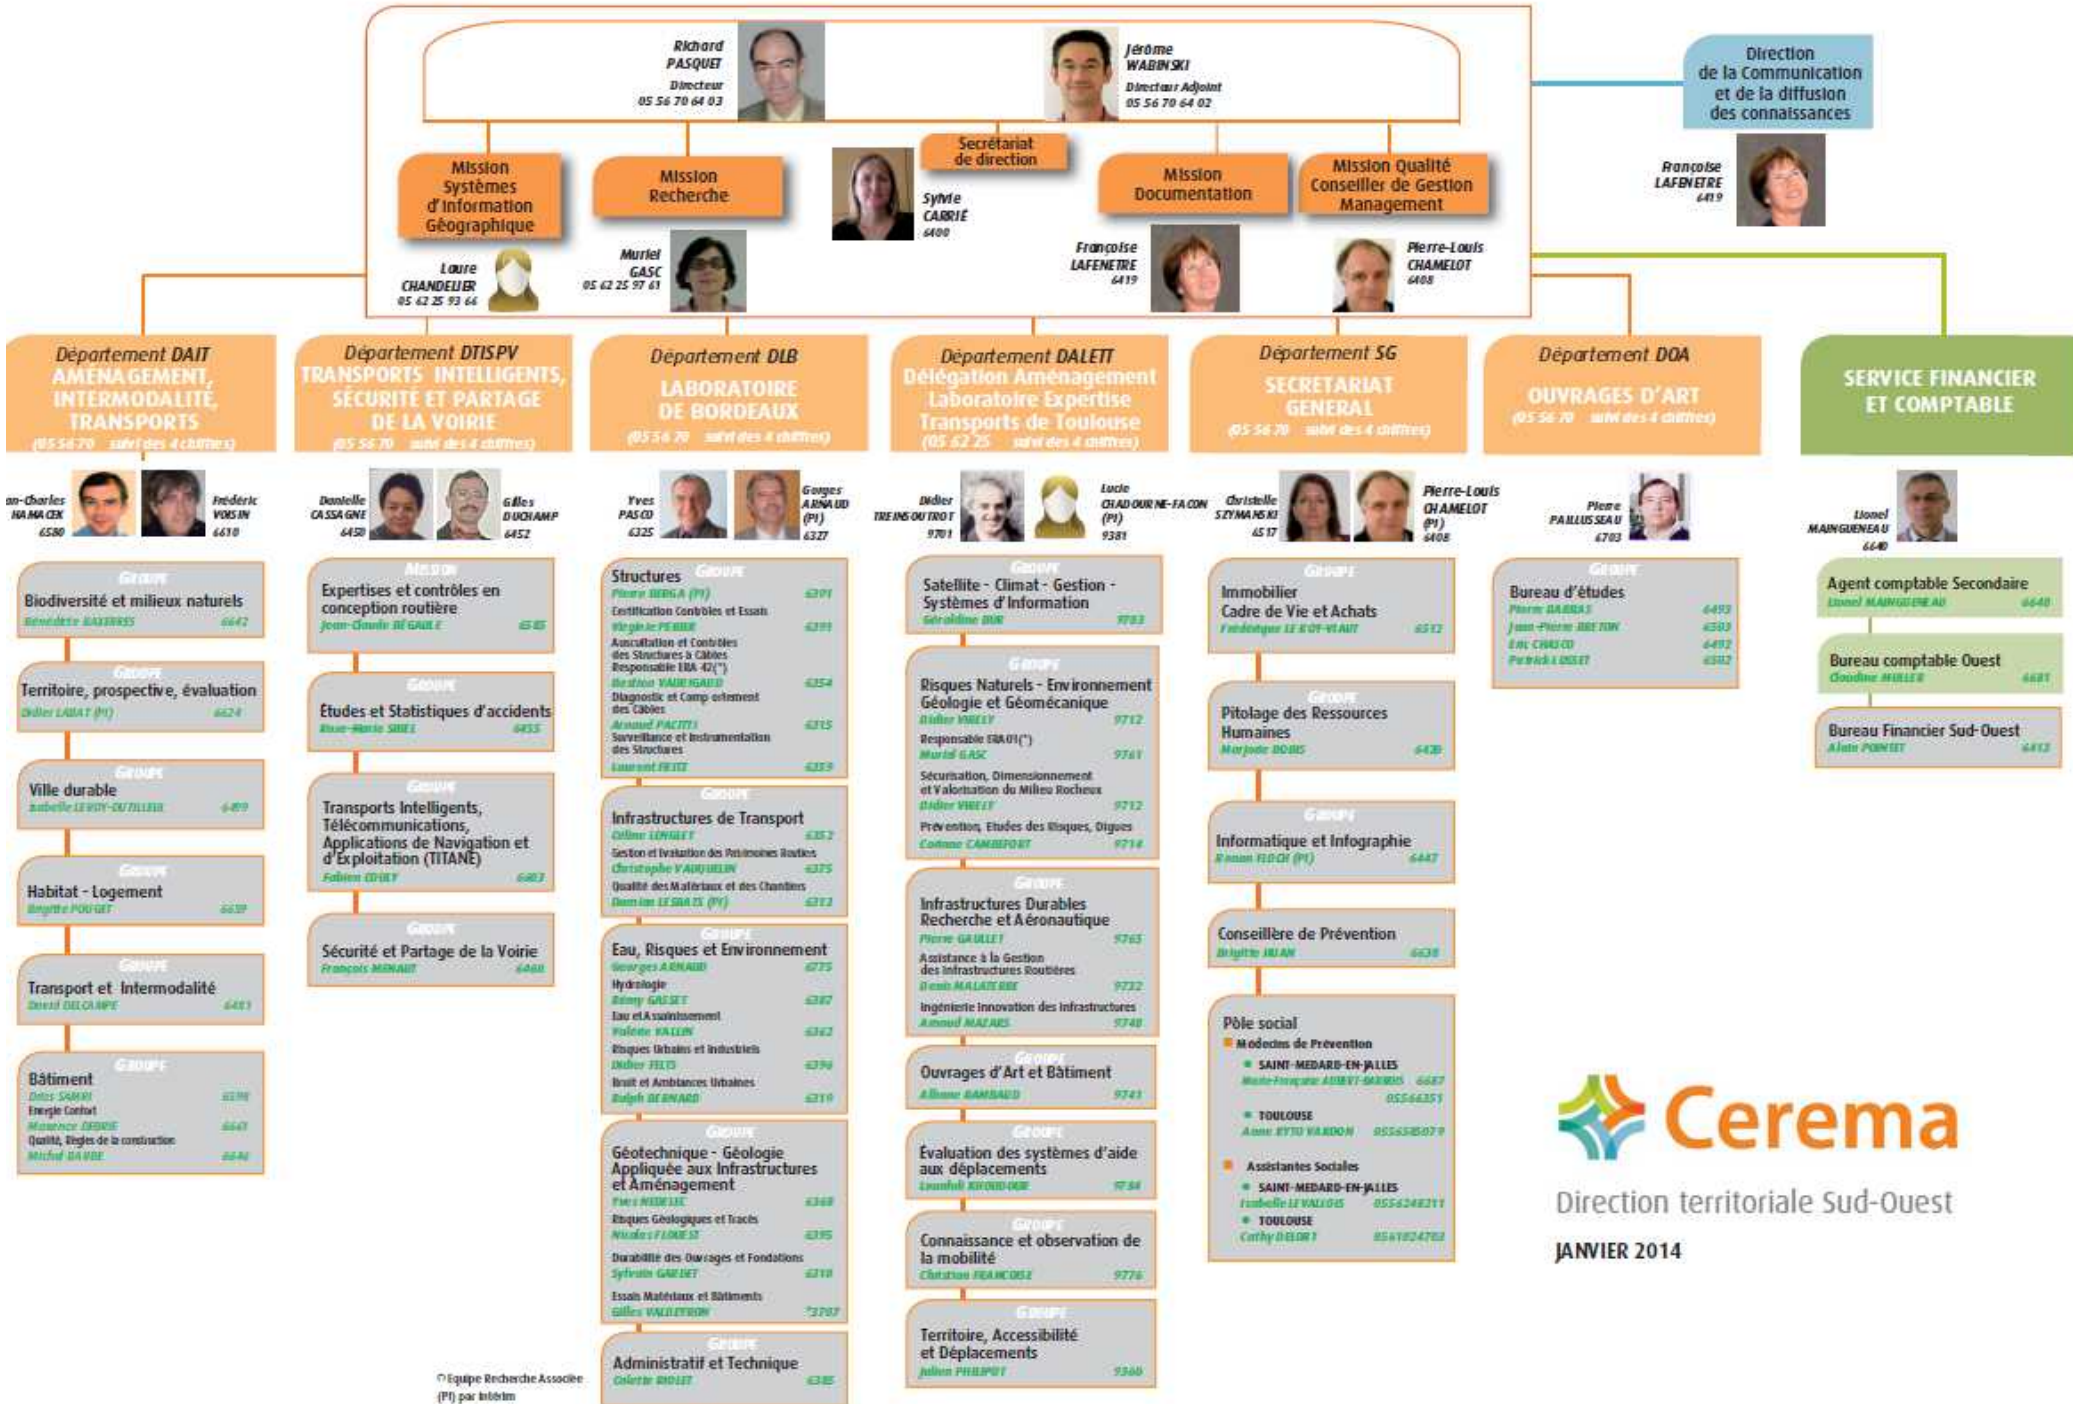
Richard PASQUET
Directeur
05 56 70 64 03

Jérôme WABINSKI
Directeur Adjoint
05 56 70 64 02

Direction de la Communication et de la diffusion des connaissances

Françoise LAFENETRE
6419

Mission Systèmes d'Information Géographique

Laure CHANDELIER
05 62 25 93 66

Mission Recherche

Muriel GASC
05 62 25 97 61

Secrétariat de direction

Sylvie CARRIÉ
6400

Mission Documentation

Françoise LAFENETRE
6419

Mission Qualité Conseiller de Gestion Management

Pierre-Louis CHAMELOT
6408

Département DAIT
AMÉNAGEMENT, INTERMODALITÉ, TRANSPORTS
(05 56 70 suivi des 4 chiffres)

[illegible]an-Charles HAMACEK
6580

Frédéric VOISIN
6610

Groupe
Biodiversité et milieux naturels
Bénédicte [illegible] 6642

Groupe
Territoire, prospective, évaluation
Didier LABAT (PI) 6624

Groupe
Ville durable
Isabelle LEVOY-DUTILLEUL 6409

Groupe
Habitat - Logement
Brigitte POUGET 6639

Groupe
Transport et Intermodalité
David DELCAMPE 6481

Groupe
Bâtiment
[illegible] 6590
Energie Confort
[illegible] 6641
Qualité, Règles de la construction
Michel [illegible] 6646

Département DTISPV
TRANSPORTS INTELLIGENTS, SÉCURITÉ ET PARTAGE DE LA VOIRIE
(05 56 70 suivi des 4 chiffres)

Danielle CASSAGNE
6450

Gilles DUCHAMP
6452

Mission
Expertises et contrôles en conception routière
Jean-Claude BÉGAULE 6585

Groupe
Études et Statistiques d'accidents
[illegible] 6455

Groupe
Transports Intelligents, Télécommunications, Applications de Navigation et d'Exploitation (TITANE)
Fabien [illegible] 6483

Groupe
Sécurité et Partage de la Voirie
François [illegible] 6460

Département DLB
LABORATOIRE DE BORDEAUX
(05 56 70 suivi des 4 chiffres)

Yves PASCO
6325

Georges ARNAUD (PI)
6327

Structures Groupe
Pierre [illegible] (PI) 6391
Certification Contrôles et Essais
Virginie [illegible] 6391
Auscultation et Contrôles des Structures à Câbles Responsable ERA 42(*)
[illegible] 6354
Diagnostic et Comportement des Câbles
Arnaud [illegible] 6315
Surveillance et Instrumentation des Structures
Laurent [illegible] 6359

Groupe
Infrastructures de Transport
Céline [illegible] 6352
Gestion et Evaluation des Patrimoines Routiers
Christophe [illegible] 6375
Qualité des Matériaux et des Chantiers
Damien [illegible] (PI) 6313

Groupe
Eau, Risques et Environnement
Georges ARNAUD 6775
Hydrologie
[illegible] 6387
Eau et Assainissement
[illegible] 6362
Risques Urbains et Industriels
Didier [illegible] 6396
Bruit et Ambiances Urbaines
Ralph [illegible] 6319

Groupe
Géotechnique - Géologie Appliquée aux Infrastructures et Aménagement
Yves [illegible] 6368
Risques Géologiques et Tracés
Nicolas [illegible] 6395
Durabilité des Ouvrages et Fondations
Sylvain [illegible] 6310
Essais Matériaux et Bâtiments
Gilles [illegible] *3707

Groupe
Administratif et Technique
Colette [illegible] 6385

(*) Equipe Recherche Associée
(PI) par intérim

Département DALETT
Délégation Aménagement Laboratoire Expertise Transports de Toulouse
(05 62 25 suivi des 4 chiffres)

Didier TREINSOUTROT
9701

Lucie CHADOURNE-FACON (PI)
9381

Groupe
Satellite - Climat - Gestion - Systèmes d'Information
Géraldine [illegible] 9783

Groupe
Risques Naturels - Environnement Géologie et Géomécanique
Didier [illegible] 9712
Responsable ERA01(*)
Muriel GASC 9761
Sécurisation, Dimensionnement et Valorisation du Milieu Rocheux
Didier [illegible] 9712
Prévention, Etudes des Risques, Digues
Corinne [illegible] 9714

Groupe
Infrastructures Durables Recherche et Aéronautique
Pierre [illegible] 9765
Assistance à la Gestion des Infrastructures Routières
Denis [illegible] 9732
Ingénierie Innovation des Infrastructures
Arnaud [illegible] 9740

Groupe
Ouvrages d'Art et Bâtiment
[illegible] 9741

Groupe
Évaluation des systèmes d'aide aux déplacements
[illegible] 9784

Groupe
Connaissance et observation de la mobilité
Christian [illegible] 9776

Groupe
Territoire, Accessibilité et Déplacements
Julien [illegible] 9360

Département SG
SECRETARIAT GENERAL
(05 56 70 suivi des 4 chiffres)

Christelle SZYMANSKI
6517

Pierre-Louis CHAMELOT (PI)
6408

Groupe
Immobilier Cadre de Vie et Achats
Frédérique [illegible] 6512

Groupe
Pilotage des Ressources Humaines
Marjorie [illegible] 6430

Groupe
Informatique et Infographie
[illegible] (PI) 6447

Conseillère de Prévention
Brigitte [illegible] 6638

Pôle social
Médecins de Prévention
SAINT-MEDARD-EN-JALLES
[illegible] 6687 05566351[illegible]
TOULOUSE
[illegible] 0556548079
Assistantes Sociales
SAINT-MEDARD-EN-JALLES
Isabelle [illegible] 0556248211
TOULOUSE
Cathy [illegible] 0561824702

Département DOA
OUVRAGES D'ART
(05 56 70 suivi des 4 chiffres)

Pierre PAILLUSSEAU
6703

Groupe
Bureau d'études
Pierre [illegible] 6493
Jean-Pierre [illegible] 6503
Eric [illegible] 6492
Patrick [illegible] 6502

SERVICE FINANCIER ET COMPTABLE

Lionel MAINGUENEAU
6640

Agent comptable Secondaire
Lionel MAINGUENEAU 6640

Bureau comptable Ouest
Claudine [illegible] 6681

Bureau Financier Sud-Ouest
Alain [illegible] 6413

Cerema
Direction territoriale Sud-Ouest
JANVIER 2014